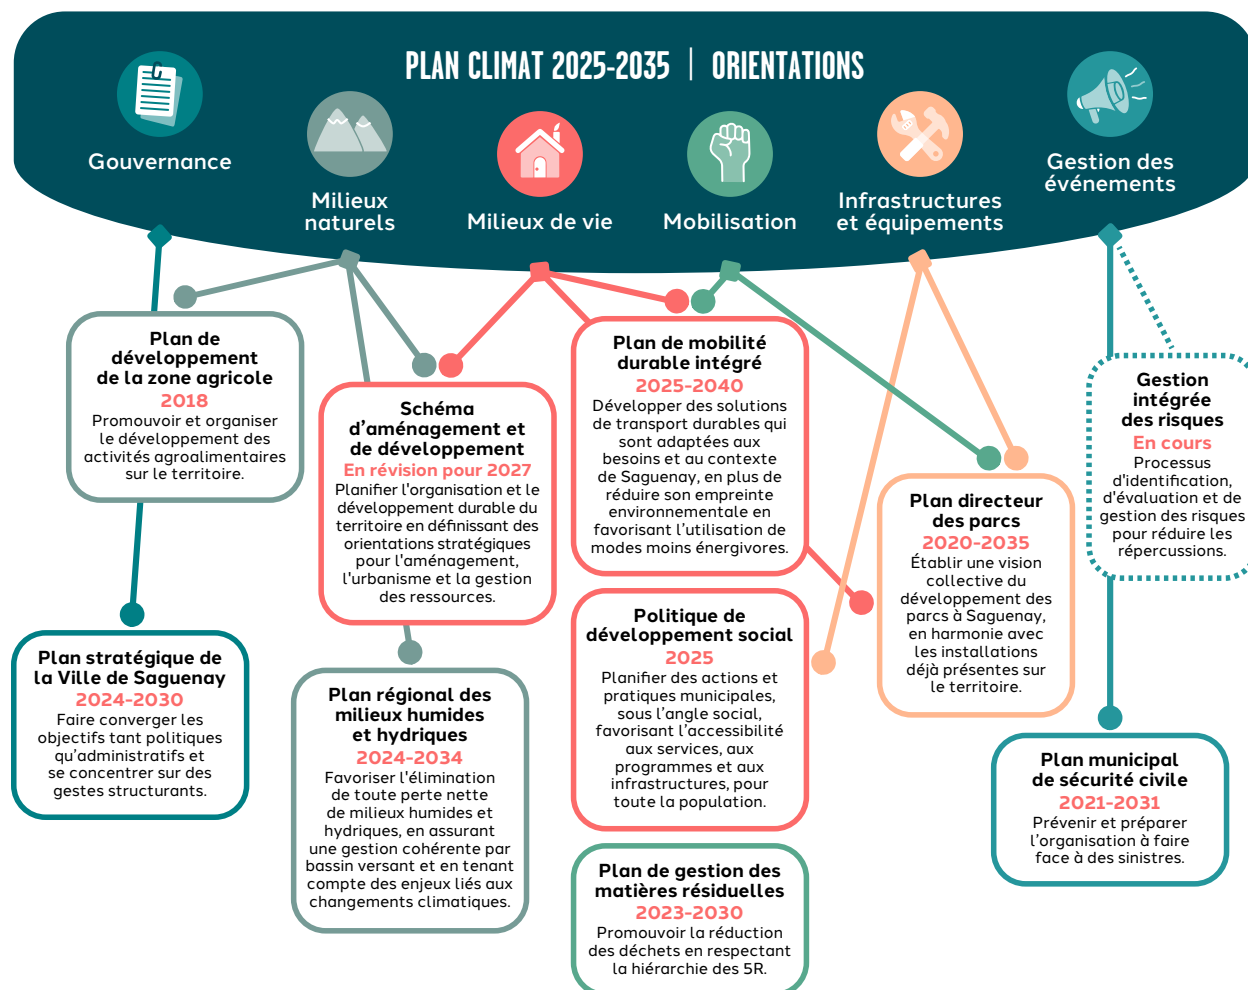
PLAN CLIMAT 2025-2035 | ORIENTATIONS

Gouvernance

Milieux naturels

Milieux de vie

Mobilisation

Infrastructures et équipements

Gestion des événements

Plan de développement de la zone agricole
2018
Promouvoir et organiser le développement des activités agroalimentaires sur le territoire.

Schéma d'aménagement et de développement
En révision pour 2027
Planifier l'organisation et le développement durable du territoire en définissant des orientations stratégiques pour l'aménagement, l'urbanisme et la gestion des ressources.

Plan de mobilité durable intégré
2025-2040
Développer des solutions de transport durables qui sont adaptées aux besoins et au contexte de Saguenay, en plus de réduire son empreinte environnementale en favorisant l'utilisation de modes moins énergivores.

Gestion intégrée des risques
En cours
Processus d'identification, d'évaluation et de gestion des risques pour réduire les répercussions.

Plan directeur des parcs
2020-2035
Établir une vision collective du développement des parcs à Saguenay, en harmonie avec les installations déjà présentes sur le territoire.

Plan stratégique de la Ville de Saguenay
2024-2030
Faire converger les objectifs tant politiques qu'administratifs et se concentrer sur des gestes structurants.

Plan régional des milieux humides et hydriques
2024-2034
Favoriser l'élimination de toute perte nette de milieux humides et hydriques, en assurant une gestion cohérente par bassin versant et en tenant compte des enjeux liés aux changements climatiques.

Politique de développement social
2025
Planifier des actions et pratiques municipales, sous l'angle social, favorisant l'accessibilité aux services, aux programmes et aux infrastructures, pour toute la population.

Plan municipal de sécurité civile
2021-2031
Prévenir et préparer l'organisation à faire face à des sinistres.

Plan de gestion des matières résiduelles
2023-2030
Promouvoir la réduction des déchets en respectant la hiérarchie des 5R.